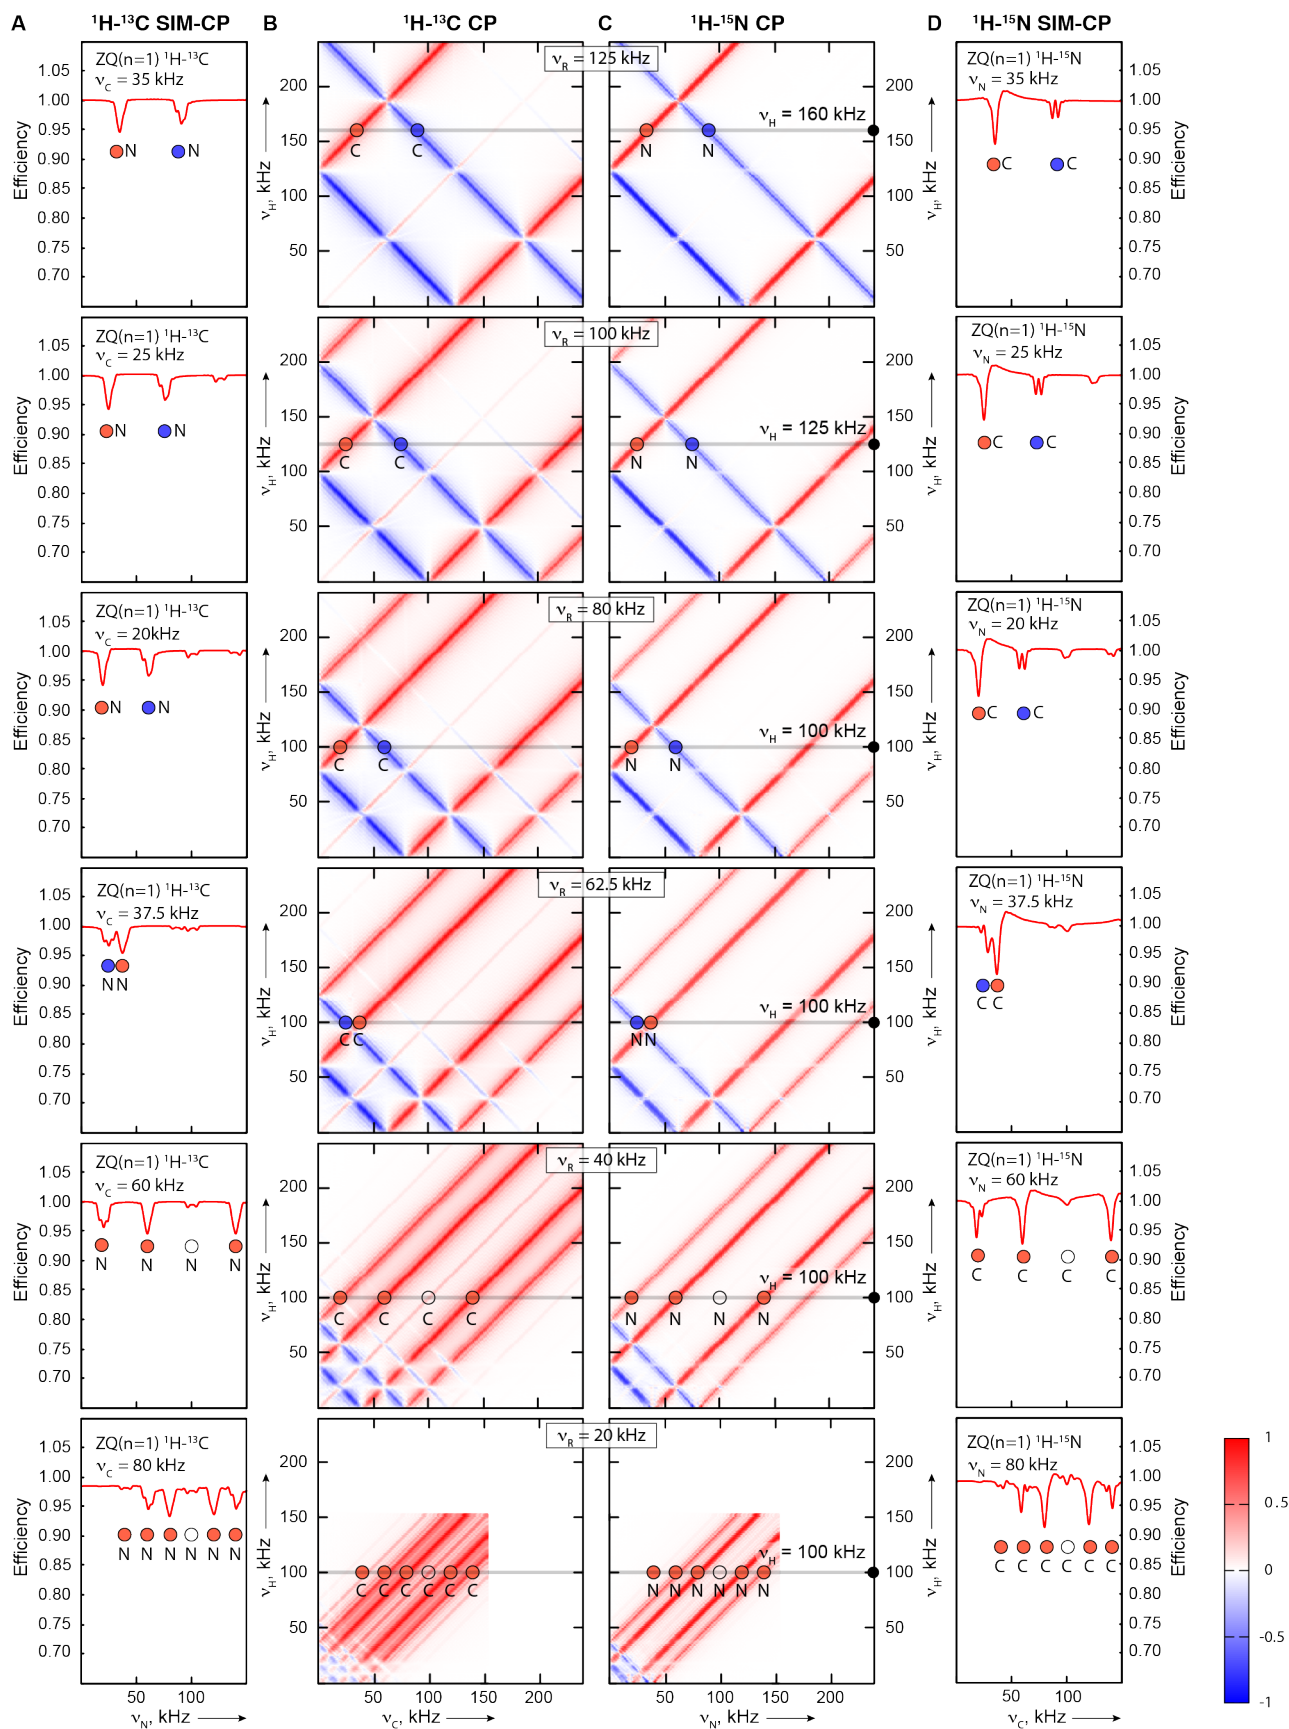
A $^1$H-$^{13}$C SIM-CP B $^1$H-$^{13}$C CP C $^1$H-$^{15}$N CP D $^1$H-$^{15}$N SIM-CP

ZQ(n=1) $^1$H-$^{13}$C
$\nu_C$ = 35 kHz
N N
Efficiency
1.05 1.00 0.95 0.90 0.85 0.80 0.75 0.70

$\nu_R$ = 125 kHz
$\nu_H$ = 160 kHz
C C
N N
$\nu_{H'}$ kHz
200 150 100 50

ZQ(n=1) $^1$H-$^{15}$N
$\nu_N$ = 35 kHz
C C

ZQ(n=1) $^1$H-$^{13}$C
$\nu_C$ = 25 kHz
N N
$\nu_R$ = 100 kHz
$\nu_H$ = 125 kHz
C C
N N
ZQ(n=1) $^1$H-$^{15}$N
$\nu_N$ = 25 kHz
C C

ZQ(n=1) $^1$H-$^{13}$C
$\nu_C$ = 20kHz
N N
$\nu_R$ = 80 kHz
$\nu_H$ = 100 kHz
C C
N N
ZQ(n=1) $^1$H-$^{15}$N
$\nu_N$ = 20 kHz
C C

ZQ(n=1) $^1$H-$^{13}$C
$\nu_C$ = 37.5 kHz
N N
$\nu_R$ = 62.5 kHz
$\nu_H$ = 100 kHz
C C
N N
ZQ(n=1) $^1$H-$^{15}$N
$\nu_N$ = 37.5 kHz
C C

ZQ(n=1) $^1$H-$^{13}$C
$\nu_C$ = 60 kHz
N N N N
$\nu_R$ = 40 kHz
$\nu_H$ = 100 kHz
C C C C
N N N N
ZQ(n=1) $^1$H-$^{15}$N
$\nu_N$ = 60 kHz
C C C C

ZQ(n=1) $^1$H-$^{13}$C
$\nu_C$ = 80 kHz
N N N N N N
$\nu_R$ = 20 kHz
$\nu_H$ = 100 kHz
C C C C C C
N N N N N N
ZQ(n=1) $^1$H-$^{15}$N
$\nu_N$ = 80 kHz
C C C C C C

50 100
$\nu_N$, kHz
50 100 150 200
$\nu_C$, kHz
50 100 150 200
$\nu_N$, kHz
50 100
$\nu_C$, kHz

1 0.5 0 -0.5 -1